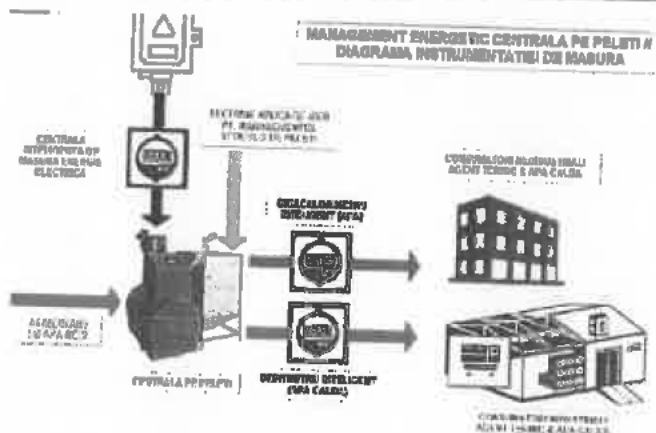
MANAGEMENT ENERGETIC CENTRALA PE PELETI 
DIAGRAMA INSTRUMENTATIEI DE MASURA

CENTRALA ECHIPATA CU MASURA ENERGIE ELECTRICA

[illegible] PT. MANAGEMENTUL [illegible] PELETI

CONTOR CALDURA INTELIGENT (AFA)

CONSUMATORI BLOCURI MARI AGENT TERMIC SI APA CALDA

ALIMENTARE APA RECE

CENTRALA PE PELETI

DISTRIBUITOR INTELIGENT (APA CALDA)

CONSUMATORI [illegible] AGENT TERMIC SI APA CALDA